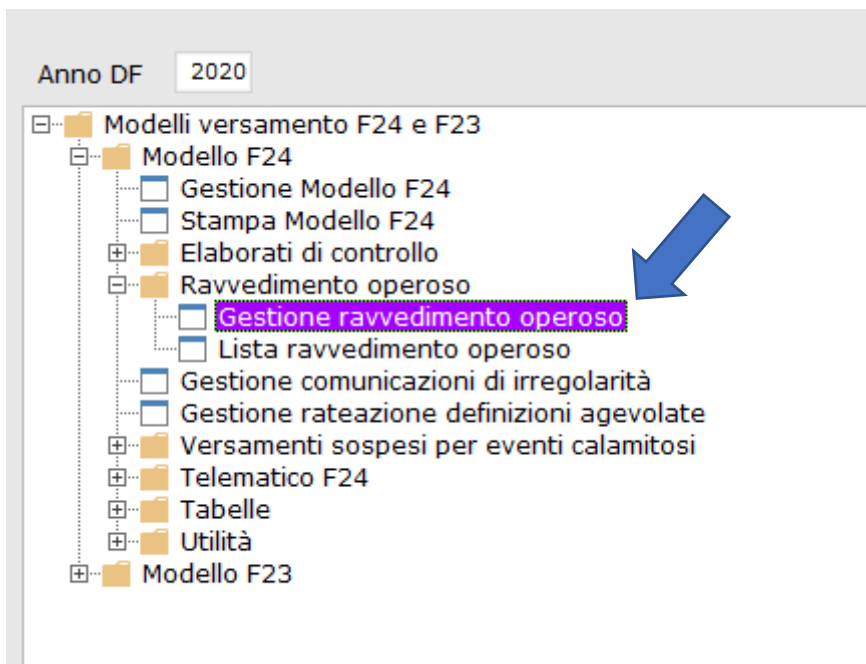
Anno DF 2020

Modelli versamento F24 e F23
Modello F24
Gestione Modello F24
Stampa Modello F24
Elaborati di controllo
Ravvedimento operoso
Gestione ravvedimento operoso
Lista ravvedimento operoso
Gestione comunicazioni di irregolarità
Gestione rateazione definizioni agevolate
Versamenti sospesi per eventi calamitosi
Telematico F24
Tabelle
Utilità
Modello F23